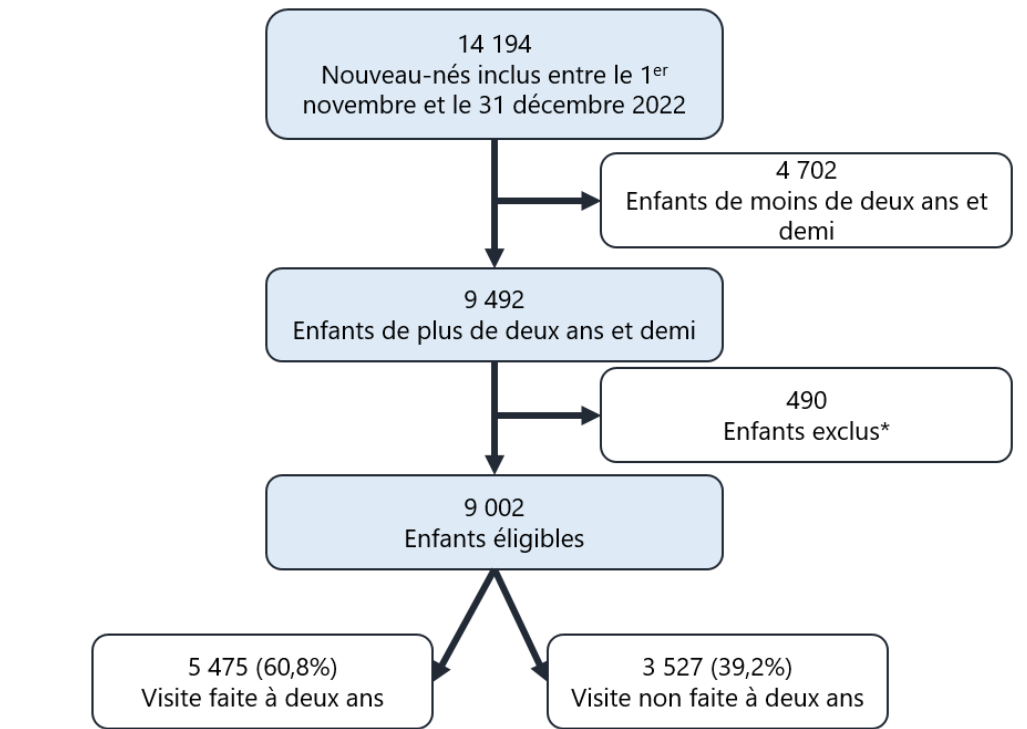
14 194
Nouveau-nés inclus entre le 1$^{er}$ novembre et le 31 décembre 2022

4 702
Enfants de moins de deux ans et demi

9 492
Enfants de plus de deux ans et demi

490
Enfants exclus*

9 002
Enfants éligibles

5 475 (60,8%)
Visite faite à deux ans

3 527 (39,2%)
Visite non faite à deux ans